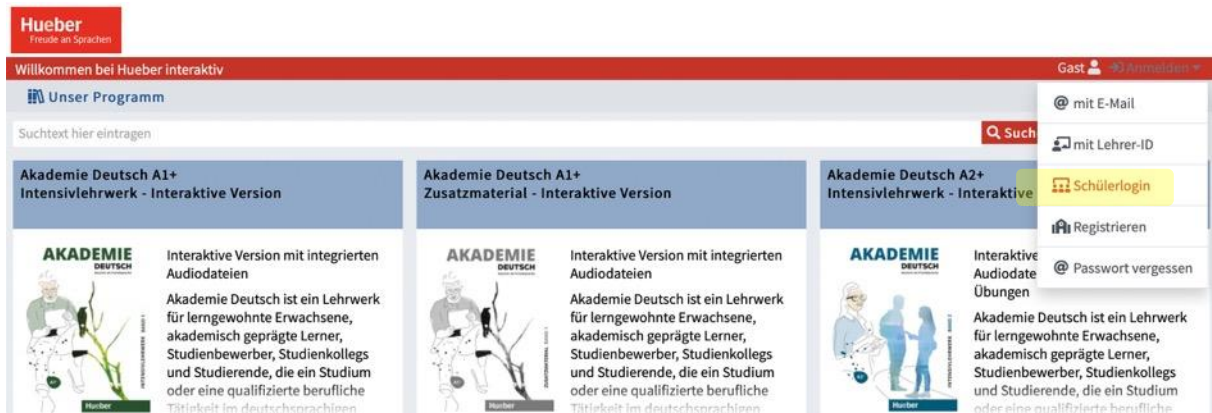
Hueber
Freude an Sprachen

Willkommen bei Hueber interaktiv

Gast Anmelden

Unser Programm

Suchtext hier eintragen

Such

@ mit E-Mail

mit Lehrer-ID

Schülerlogin

Registrieren

@ Passwort vergessen

Akademie Deutsch A1+
Intensivlehrwerk - Interaktive Version

AKADEMIE DEUTSCH

Hueber

Interaktive Version mit integrierten Audiodateien

Akademie Deutsch ist ein Lehrwerk für lerngewohnte Erwachsene, akademisch geprägte Lerner, Studienbewerber, Studienkollegs und Studierende, die ein Studium oder eine qualifizierte berufliche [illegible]

Akademie Deutsch A1+
Zusatzmaterial - Interaktive Version

AKADEMIE DEUTSCH

Hueber

Interaktive Version mit integrierten Audiodateien

Akademie Deutsch ist ein Lehrwerk für lerngewohnte Erwachsene, akademisch geprägte Lerner, Studienbewerber, Studienkollegs und Studierende, die ein Studium oder eine qualifizierte berufliche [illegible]

Akademie Deutsch A2+
Intensivlehrwerk - Interaktive

AKADEMIE DEUTSCH

Hueber

Interaktive
Audiodate
Übungen

Akademie Deutsch ist ein Lehrwerk für lerngewohnte Erwachsene, akademisch geprägte Lerner, Studienbewerber, Studienkollegs und Studierende, die ein Studium oder eine qualifizierte berufliche